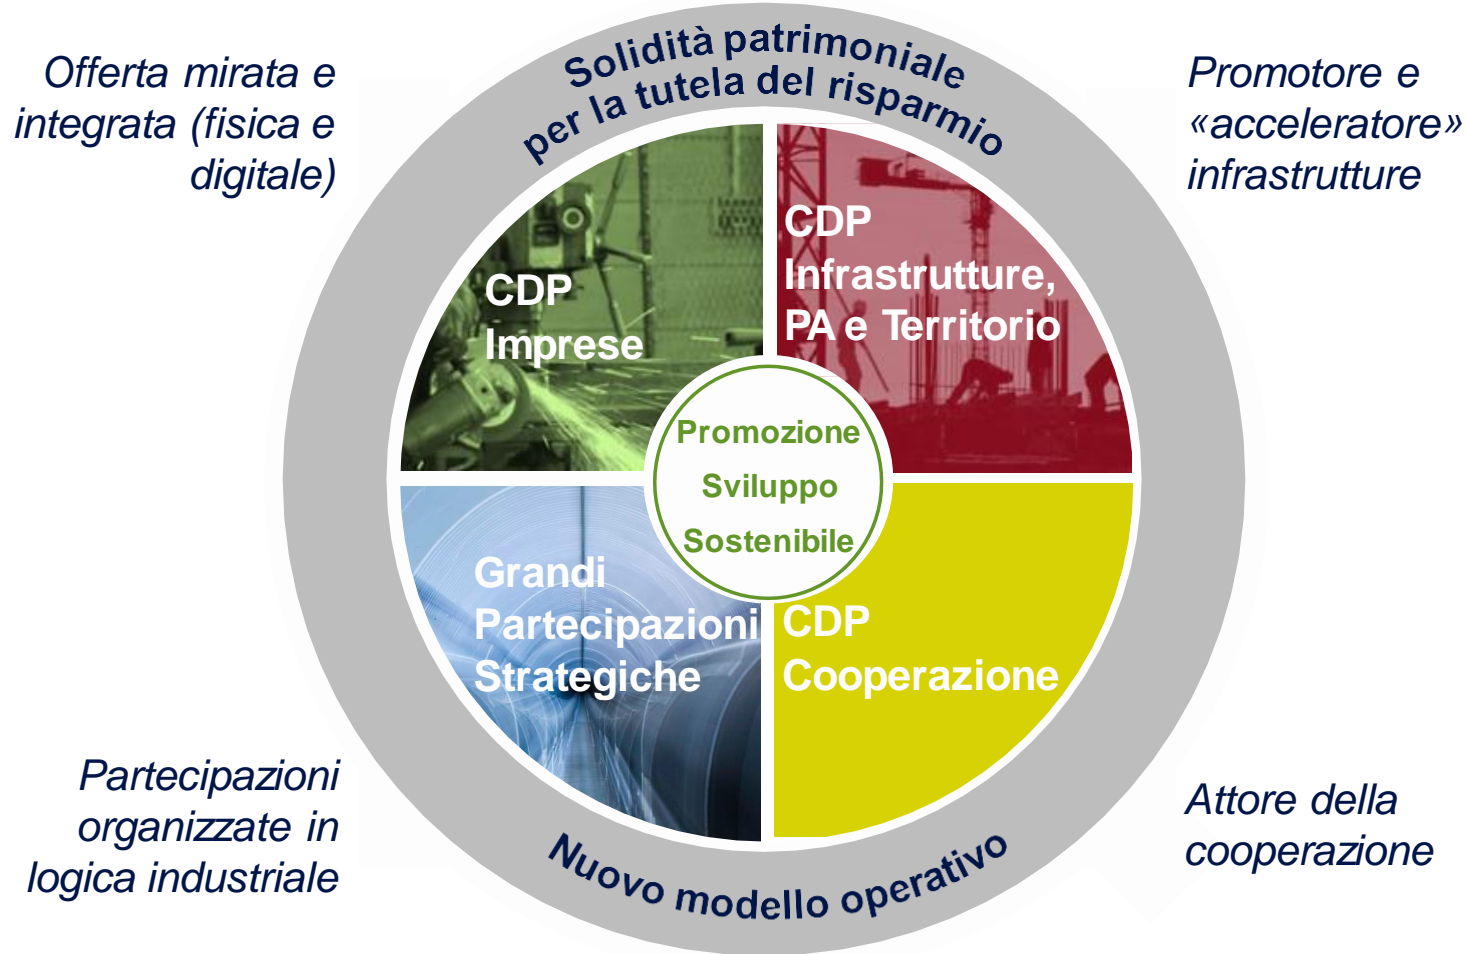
Offerta mirata e integrata (fisica e digitale)

Solidità patrimoniale per la tutela del risparmio

Promotore e «acceleratore» infrastrutture

CDP Imprese

CDP Infrastrutture, PA e Territorio

Promozione
Sviluppo
Sostenibile

Grandi Partecipazioni Strategiche

CDP Cooperazione

Partecipazioni organizzate in logica industriale

Nuovo modello operativo

Attore della cooperazione